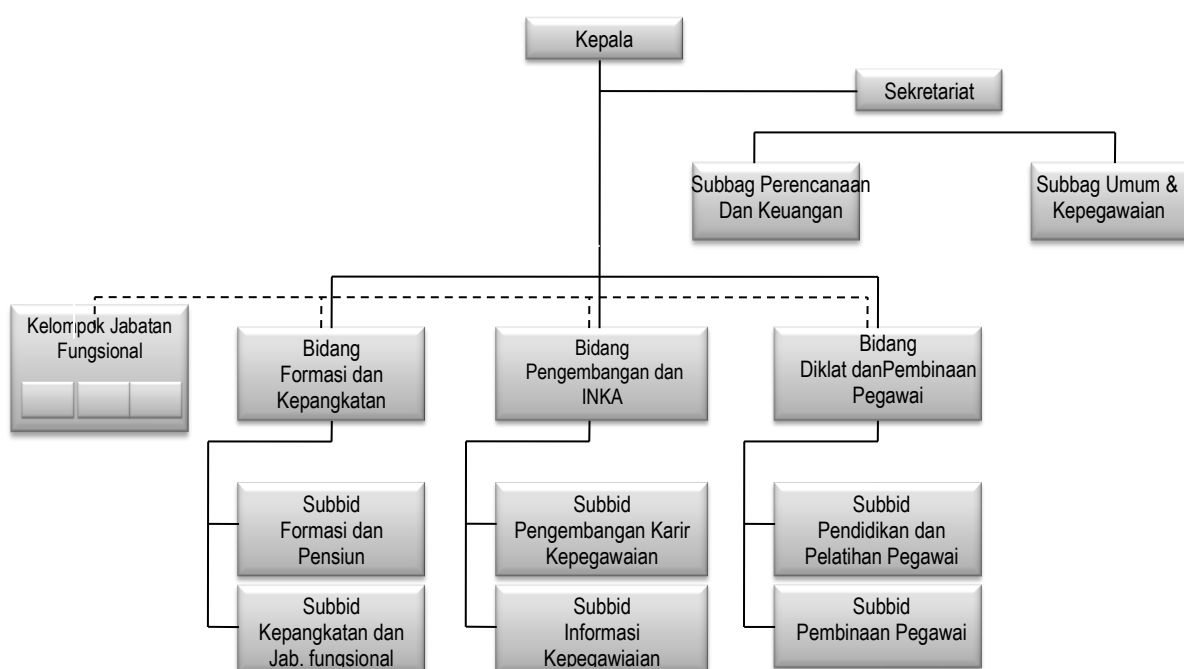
Kepala

Sekretariat

Subbag Perencanaan Dan Keuangan

Subbag Umum & Kepegawaian

Kelompok Jabatan Fungsional

Bidang Formasi dan Kepangkatan

Bidang Pengembangan dan INKA

Bidang Diklat danPembinaan Pegawai

Subbid Formasi dan Pensiun

Subbid Kepangkatan dan Jab. fungsional

Subbid Pengembangan Karir Kepegawaian

Subbid Informasi Kepegawiaian

Subbid Pendidikan dan Pelatihan Pegawai

Subbid Pembinaan Pegawai